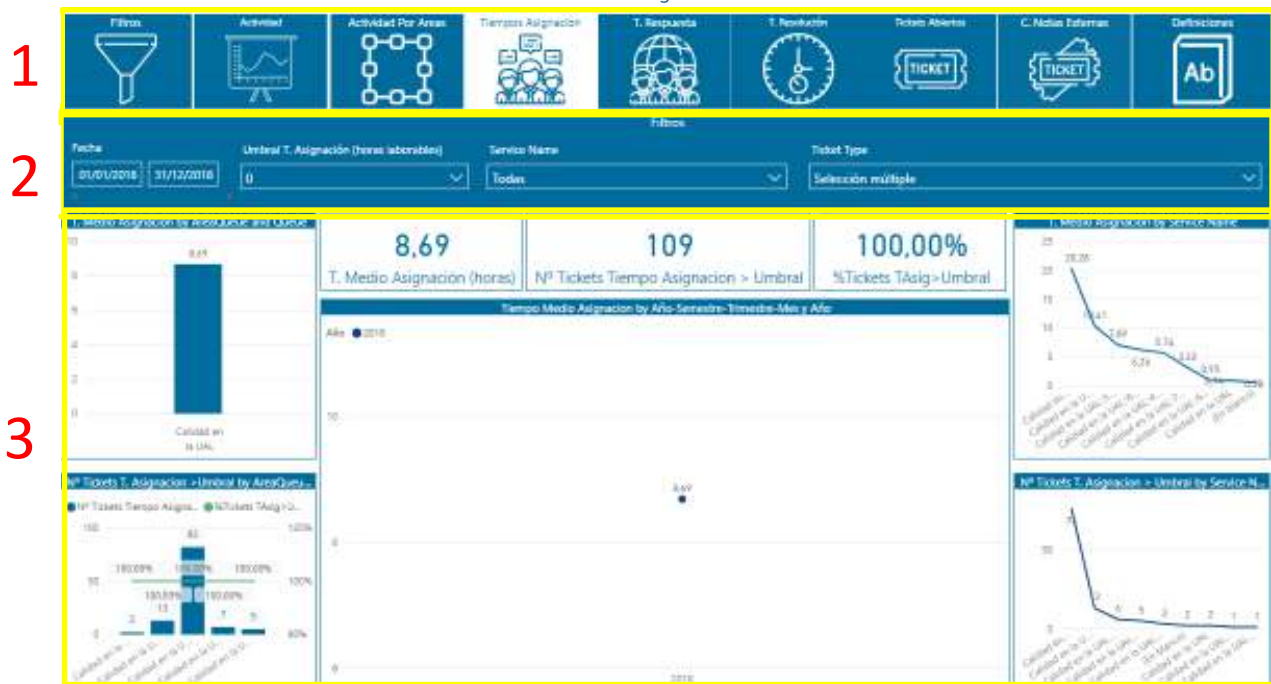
1

Filtros
Actividad
Actividad Por Areas
Tiempos Asignacion
T. Respuesta
T. Resolución
Tickets Abiertos
TICKET
C. Notas Externas
TICKET
Definiciones
Ab

2

Filtros
Fecha
01/01/2018
31/12/2018
Umbral T. Asignación (horas laborables)
0
Service Name
Todas
Ticket Type
Selección múltiple

3

T. Medio Asignacion by AreaQueue and Queue
10
8
6
4
2
0
8,69
Calidad en la UAL

8,69
T. Medio Asignación (horas)

109
Nº Tickets Tiempo Asignacion > Umbral

100,00%
%Tickets TAsig>Umbral

T. Medio Asignacion by Service Name
20
15
10
5
0
20,26
10,41
7,69
6,24
5,74
3,33
0,55
0,08
0,08

Tiempo Medio Asignacion by Año-Semestre-Trimestre-Mes y Año
Año ● 2018
10
8,69
5
0
2018

Nº Tickets T. Asignacion > Umbral by AreaQueu...
● Nº Tickets Tiempo Asigna... ● %Tickets TAsig>U...
100
50
0
120%
100%
80%
82
100,00%
100,00%
100,00%
100,00%
100,00%
100,00%
2
13
7
5

Nº Tickets T. Asignacion > Umbral by Service N...
50
0
2
5
5
2
2
2
1
1